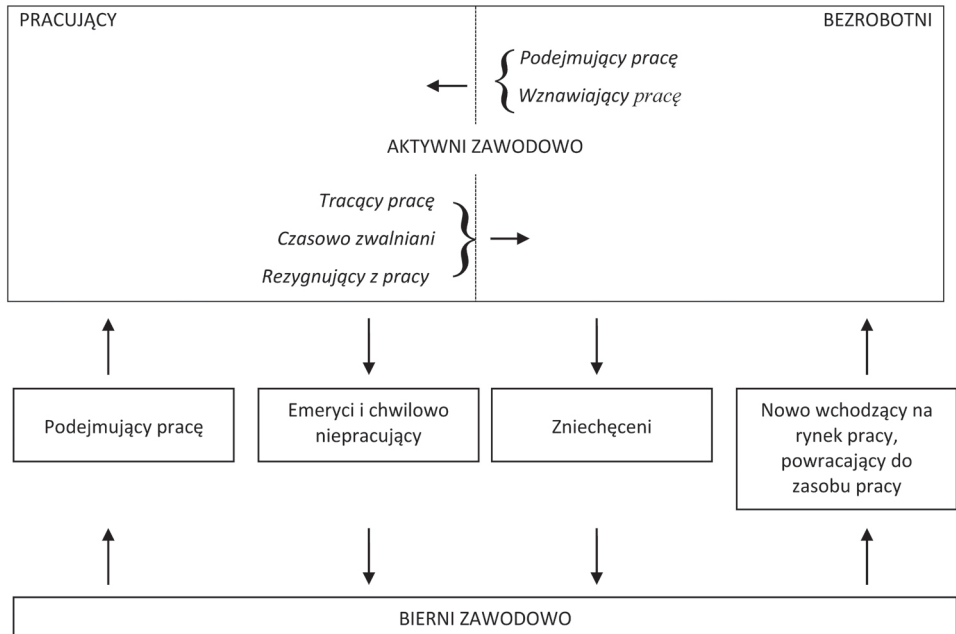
PRACUJĄCY

BEZROBOTNI

Podejmujący pracę
Wznawiający pracę

AKTYWNI ZAWODOWO

Tracący pracę
Czasowo zwalniani
Rezygnujący z pracy

Podejmujący pracę

Emeryci i chwilowo niepracujący

Zniechęceni

Nowo wchodzący na rynek pracy, powracający do zasobu pracy

BIERNI ZAWODOWO